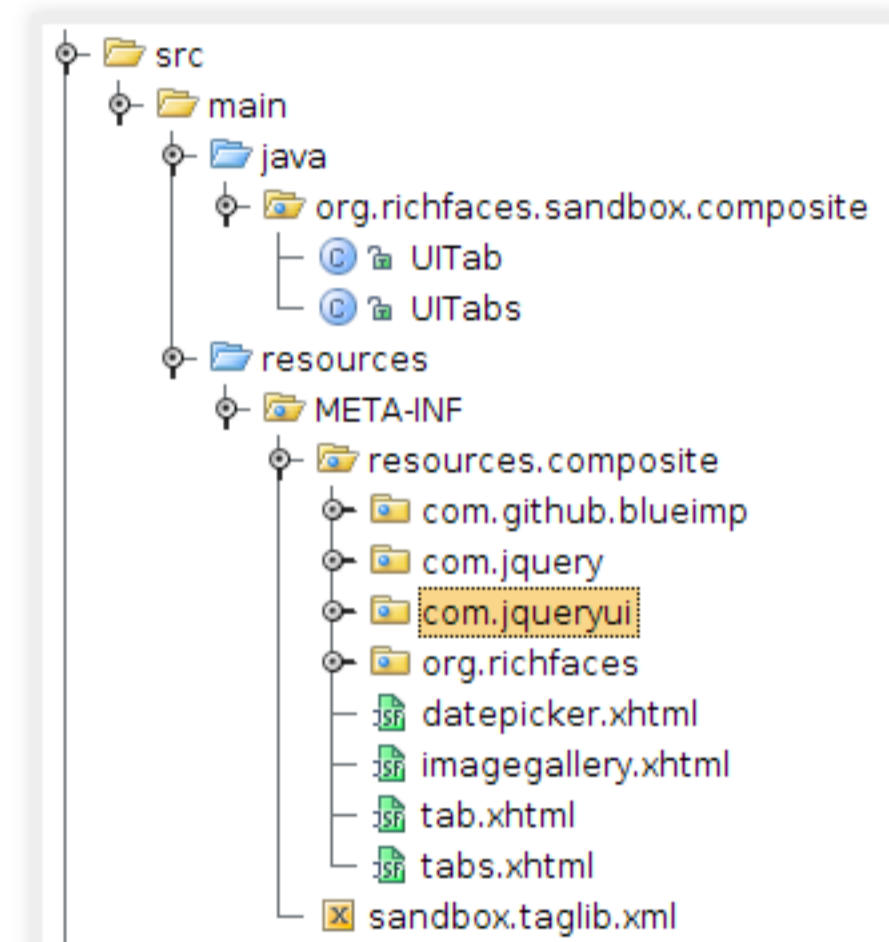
src
main
java
org.richfaces.sandbox.composite
C UITab
C UITabs
resources
META-INF
resources.composite
com.github.blueimp
com.jquery
com.jqueryui
org.richfaces
JSF datepicker.xhtml
JSF imagegallery.xhtml
JSF tab.xhtml
JSF tabs.xhtml
X sandbox.taglib.xml